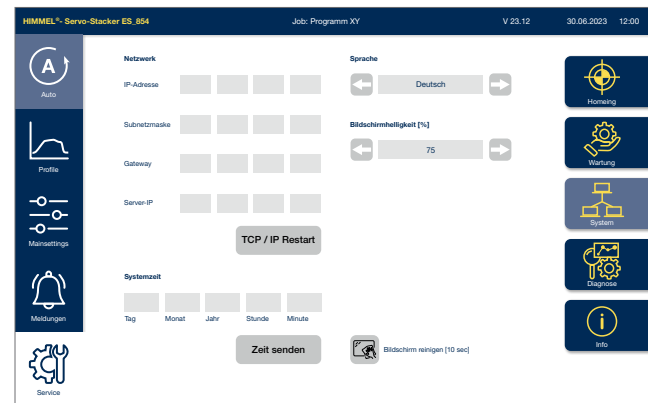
HIMMEL®- Servo-Stacker ES_854
Job: Programm XY
V 23.12
30.06.2023
12:00

A
Auto

Profile

Mainsettings

Meldungen

Service

Netzwerk

IP-Adresse

Subnetzmaske

Gateway

Server-IP

TCP / IP Restart

Systemzeit

Tag
Monat
Jahr
Stunde
Minute

Zeit senden

Sprache

Deutsch

Bildschirmhelligkeit [%]

75

Bildschirm reinigen [10 sec]

Homeing

Wartung

System

Diagnose

Info